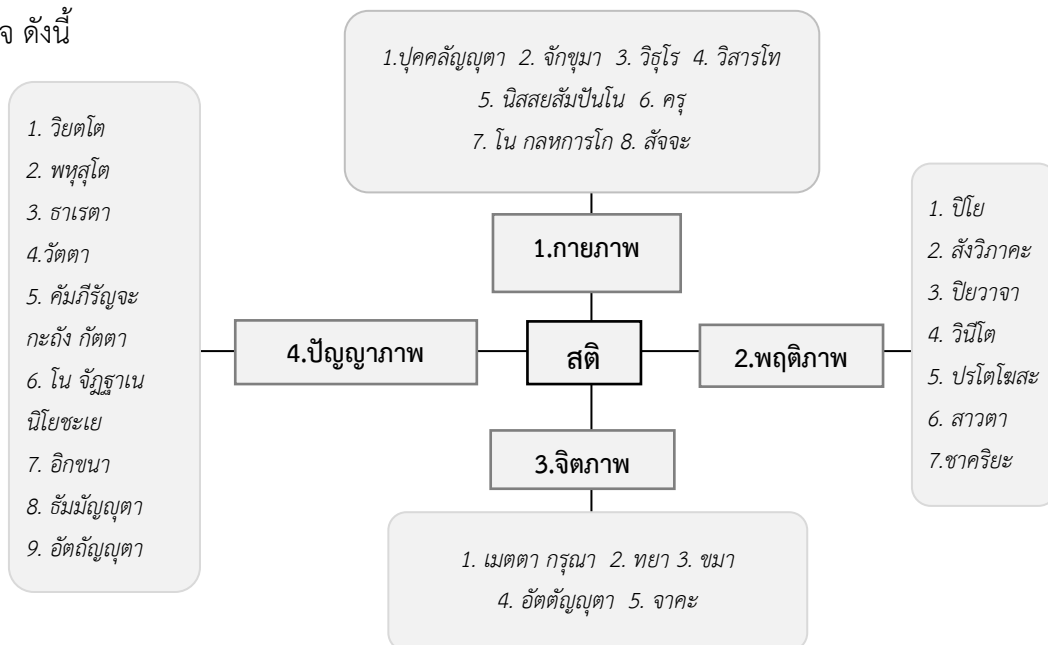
จ ดังนี้

1.ปุคคลัญญุตา 2. จักขุมา 3. วิธุโร 4. วิสารโท
5. นิสสยสัมปันโน 6. ครุ
7. โน กลหการโก 8. สัจจะ

1. วิยตโต
2. พหุสุโต
3. ธาเรตา
4.วัตตา
5. คัมภีรัญจะ กะถัง กัตตา
6. โน จัฏฐาเน นิโยชะเย
7. อิกขนา
8. ธัมมัญญุตา
9. อัตถัญญุตา

1.กายภาพ

4.ปัญญาภาพ

สติ

2.พฤติภาพ

3.จิตภาพ

1. ปิโย
2. สังวิภาคะ
3. ปิยวาจา
4. วินีโต
5. ปรโตโฆสะ
6. สาวตา
7.ชาคริยะ

1. เมตตา กรุณา 2. ทยา 3. ขมา
4. อัตตัญญุตา 5. จาคะ